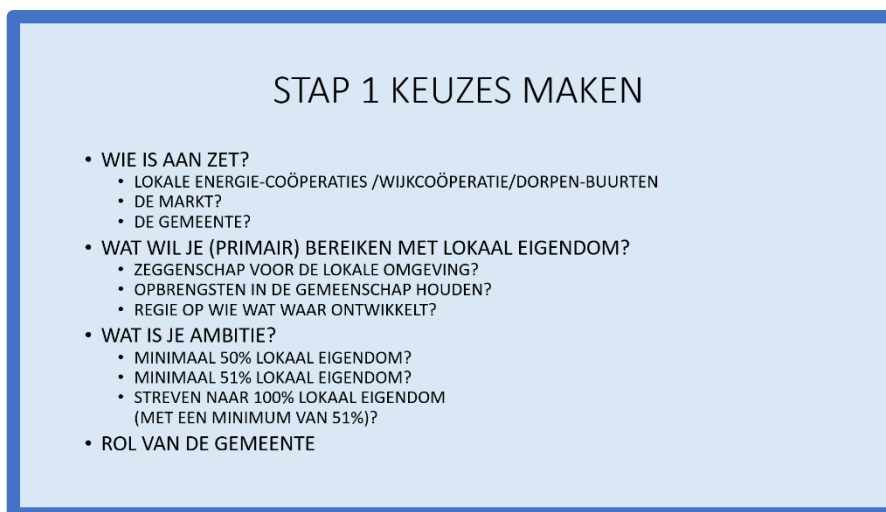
STAP 1 KEUZES MAKEN

• WIE IS AAN ZET?
  • LOKALE ENERGIE-COÖPERATIES /WIJKCOÖPERATIE/DORPEN-BUURTEN
  • DE MARKT?
  • DE GEMEENTE?
• WAT WIL JE (PRIMAIR) BEREIKEN MET LOKAAL EIGENDOM?
  • ZEGGENSCHAP VOOR DE LOKALE OMGEVING?
  • OPBRENGSTEN IN DE GEMEENSCHAP HOUDEN?
  • REGIE OP WIE WAT WAAR ONTWIKKELT?
• WAT IS JE AMBITIE?
  • MINIMAAL 50% LOKAAL EIGENDOM?
  • MINIMAAL 51% LOKAAL EIGENDOM?
  • STREVEN NAAR 100% LOKAAL EIGENDOM (MET EEN MINIMUM VAN 51%)?
• ROL VAN DE GEMEENTE